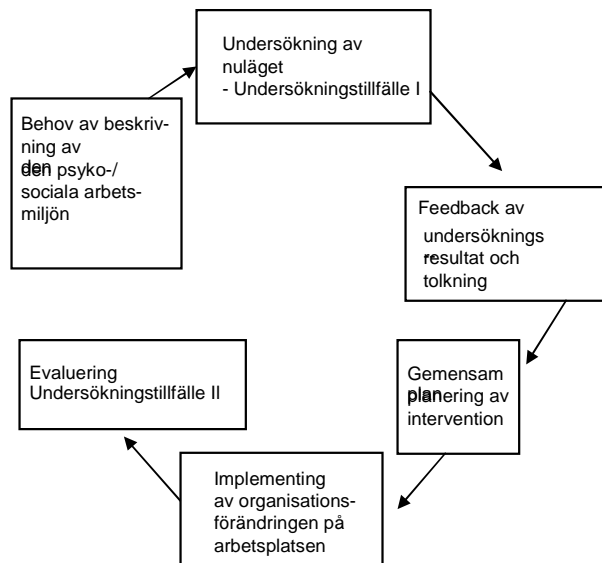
Undersökning av nuläget
- Undersökningstillfälle I

Behov av beskrivning av den den psyko-/ sociala arbetsmiljön

Feedback av undersökningsresultat och tolkning

Gemensam plan planering av intervention

Evaluering
Undersökningstillfälle II

Implementing av organisationsförändringen på arbetsplatsen